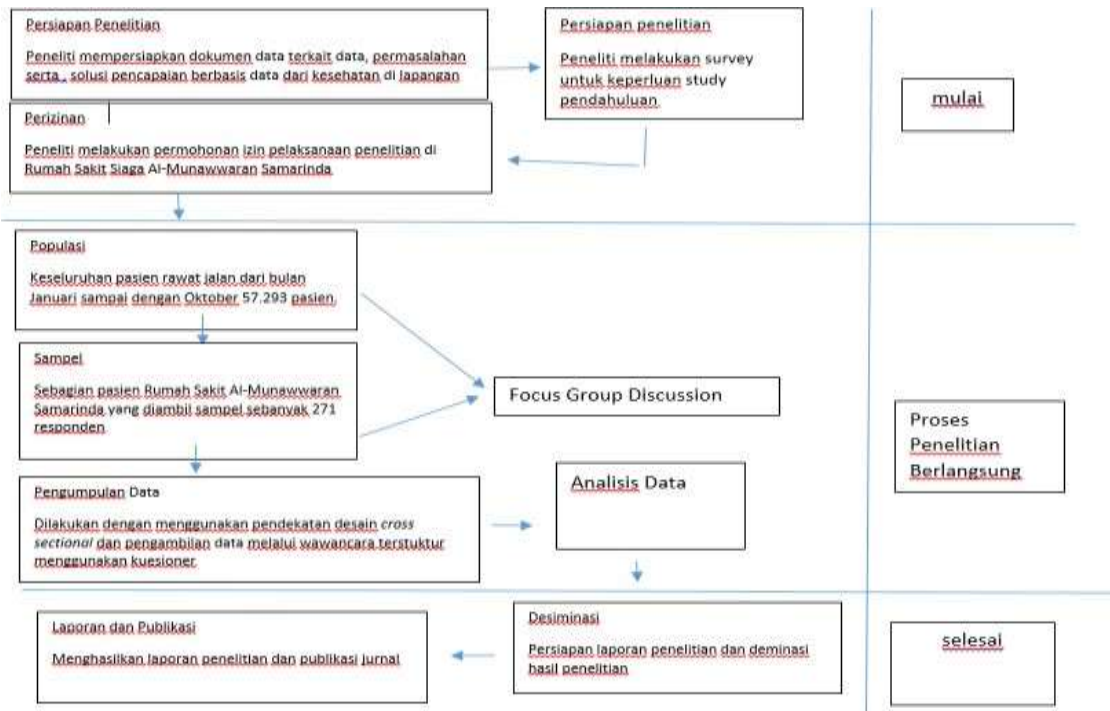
Persiapan Penelitian

Peneliti mempersiapkan dokumen data terkait data, permasalahan serta , solusi pencapaian berbasis data dari kesehatan di lapangan

Persiapan penelitian

Peneliti melakukan survey untuk keperluan study pendahuluan

mulai

Perizinan

Peneliti melakukan permohonan izin pelaksanaan penelitian di Rumah Sakit Siaga Al-Munawwaran Samarinda

Populasi

Keseluruhan pasien rawat jalan dari bulan Januari sampai dengan Oktober 57.293 pasien.

Sampel

Sebagian pasien Rumah Sakit Al-Munawwaran Samarinda yang diambil sampel sebanyak 271 responden

Focus Group Discussion

Proses Penelitian Berlangsung

Pengumpulan Data

Dilakukan dengan menggunakan pendekatan desain cross sectional dan pengambilan data melalui wawancara terstuktur menggunakan kuesioner

Analisis Data

Laporan dan Publikasi

Menghasilkan laporan penelitian dan publikasi jurnal

Desiminasi

Persiapan laporan penelitian dan deminasi hasil penelitian

selesai